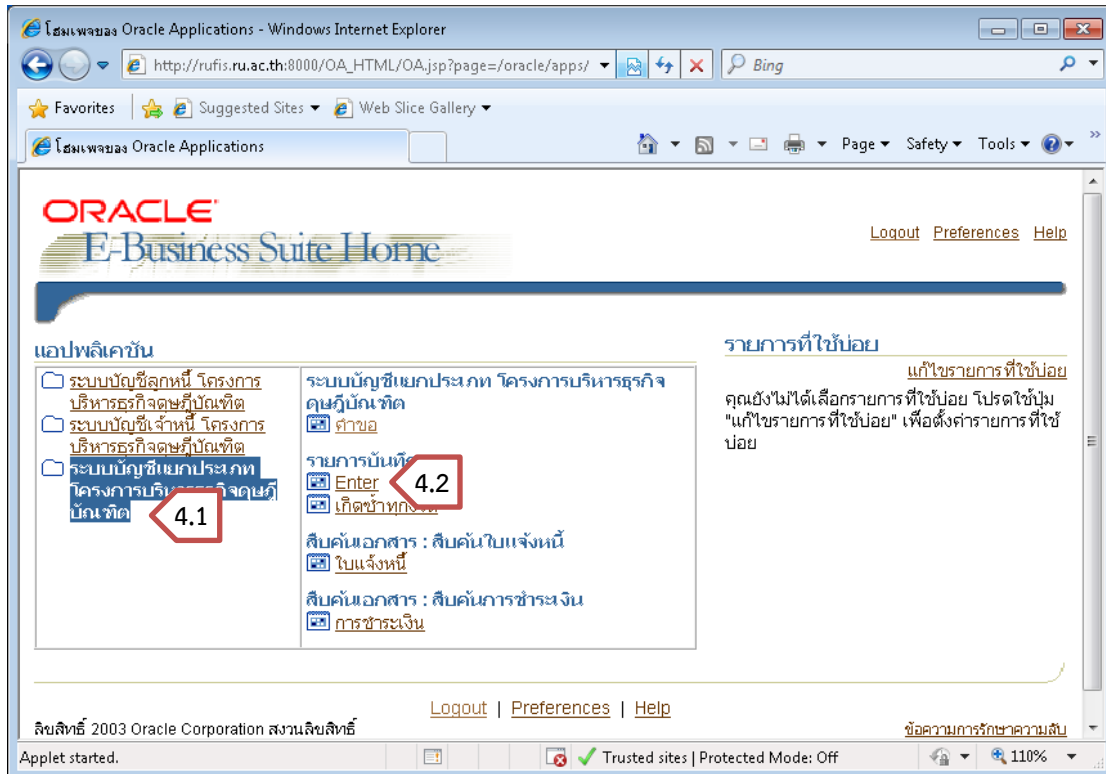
โฮมเพจของ Oracle Applications - Windows Internet Explorer

http://rufis.ru.ac.th:8000/OA_HTML/OA.jsp?page=/oracle/apps/

Bing

Favorites | Suggested Sites ▾ | Web Slice Gallery ▾

โฮมเพจของ Oracle Applications

Page ▾ Safety ▾ Tools ▾

ORACLE
E-Business Suite Home

Logout Preferences Help

แอปพลิเคชัน

ระบบบัญชีลูกหนี้ โครงการบริหารธุรกิจดุษฎีบัณฑิต
ระบบบัญชีเจ้าหนี้ โครงการบริหารธุรกิจดุษฎีบัณฑิต
ระบบบัญชีแยกประเภท โครงการบริหารธุรกิจดุษฎีบัณฑิต

4.1

ระบบบัญชีแยกประเภท โครงการบริหารธุรกิจดุษฎีบัณฑิต
คำขอ

รายการบันทึก
Enter
เกิดซ้ำทุก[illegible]

4.2

สืบค้นเอกสาร : สืบค้นใบแจ้งหนี้
ใบแจ้งหนี้

สืบค้นเอกสาร : สืบค้นการชำระเงิน
การชำระเงิน

รายการที่ใช้บ่อย
แก้ไขรายการที่ใช้บ่อย
คุณยังไม่ได้เลือกรายการที่ใช้บ่อย โปรดใช้ปุ่ม "แก้ไขรายการที่ใช้บ่อย" เพื่อตั้งค่ารายการที่ใช้บ่อย

Logout | Preferences | Help

ลิขสิทธิ์ 2003 Oracle Corporation สงวนลิขสิทธิ์

ข้อความการรักษาความลับ

Applet started.

Trusted sites | Protected Mode: Off

110%